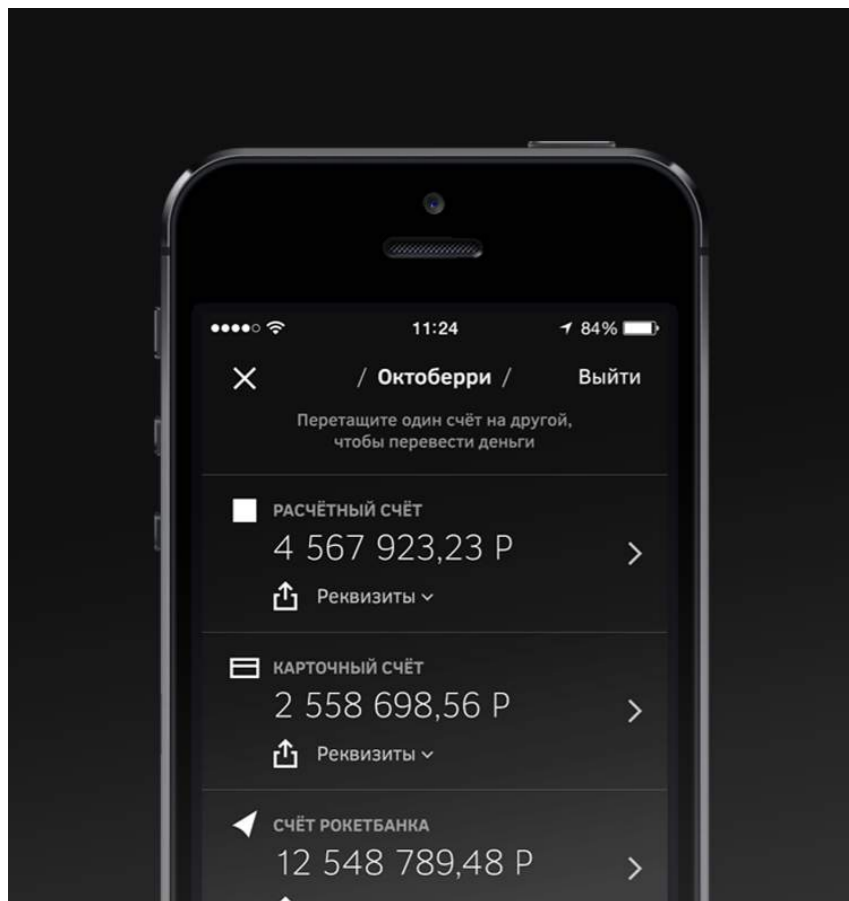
●●●●○ 11:24 84%

/ Октоберри / Выйти

Перетащите один счёт на другой, чтобы перевести деньги

РАСЧЁТНЫЙ СЧЁТ
4 567 923,23 Р
Реквизиты

КАРТОЧНЫЙ СЧЁТ
2 558 698,56 Р
Реквизиты

СЧЁТ РОКЕТБАНКА
12 548 789,48 Р